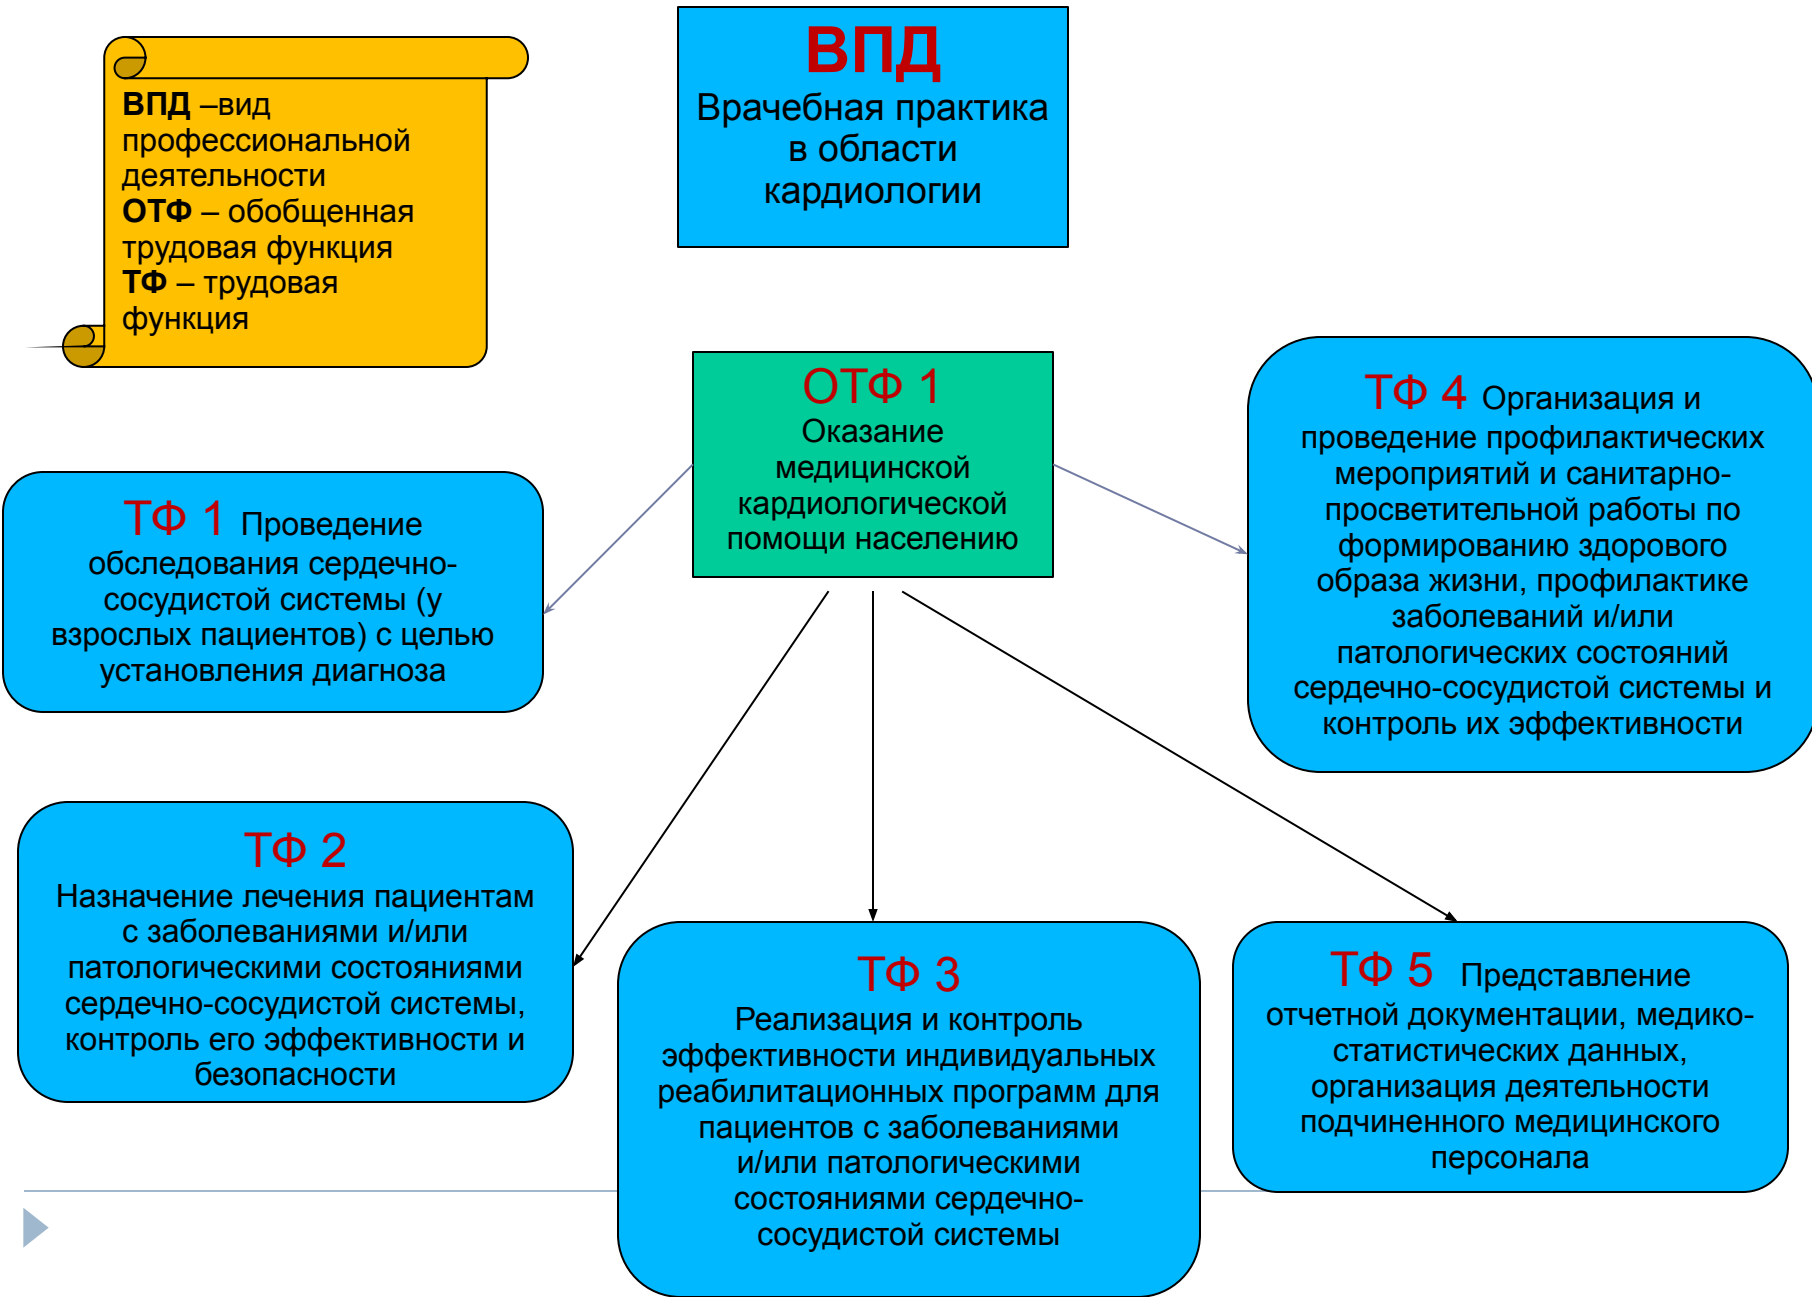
ВПД –вид профессиональной деятельности
ОТФ – обобщенная трудовая функция
ТФ – трудовая функция

ВПД
Врачебная практика в области кардиологии

ОТФ 1
Оказание медицинской кардиологической помощи населению

ТФ 1 Проведение обследования сердечно-сосудистой системы (у взрослых пациентов) с целью установления диагноза

ТФ 4 Организация и проведение профилактических мероприятий и санитарно-просветительной работы по формированию здорового образа жизни, профилактике заболеваний и/или патологических состояний сердечно-сосудистой системы и контроль их эффективности

ТФ 2
Назначение лечения пациентам с заболеваниями и/или патологическими состояниями сердечно-сосудистой системы, контроль его эффективности и безопасности

ТФ 3
Реализация и контроль эффективности индивидуальных реабилитационных программ для пациентов с заболеваниями и/или патологическими состояниями сердечно-сосудистой системы

ТФ 5 Представление отчетной документации, медико-статистических данных, организация деятельности подчиненного медицинского персонала